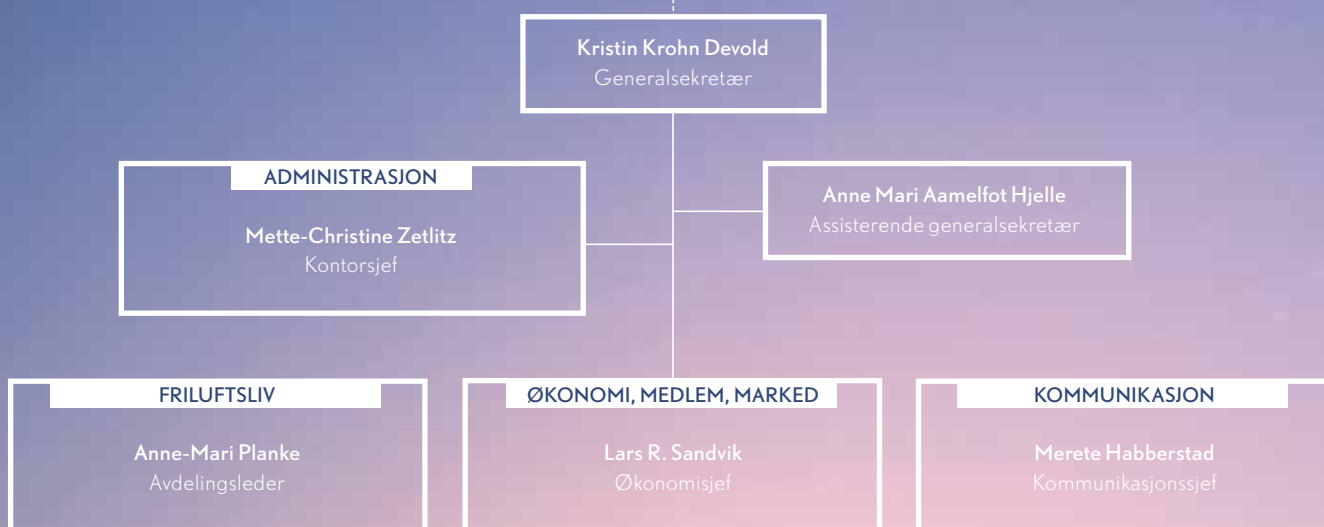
Kristin Krohn Devold
Generalsekretær

ADMINISTRASJON

Mette-Christine Zetlitz
Kontorsjef

Anne Mari Aamelfot Hjelle
Assisterende generalsekretær

FRILUFTSLIV

Anne-Mari Planke
Avdelingsleder

ØKONOMI, MEDLEM, MARKED

Lars R. Sandvik
Økonomisjef

KOMMUNIKASJON

Merete Habberstad
Kommunikasjonssjef